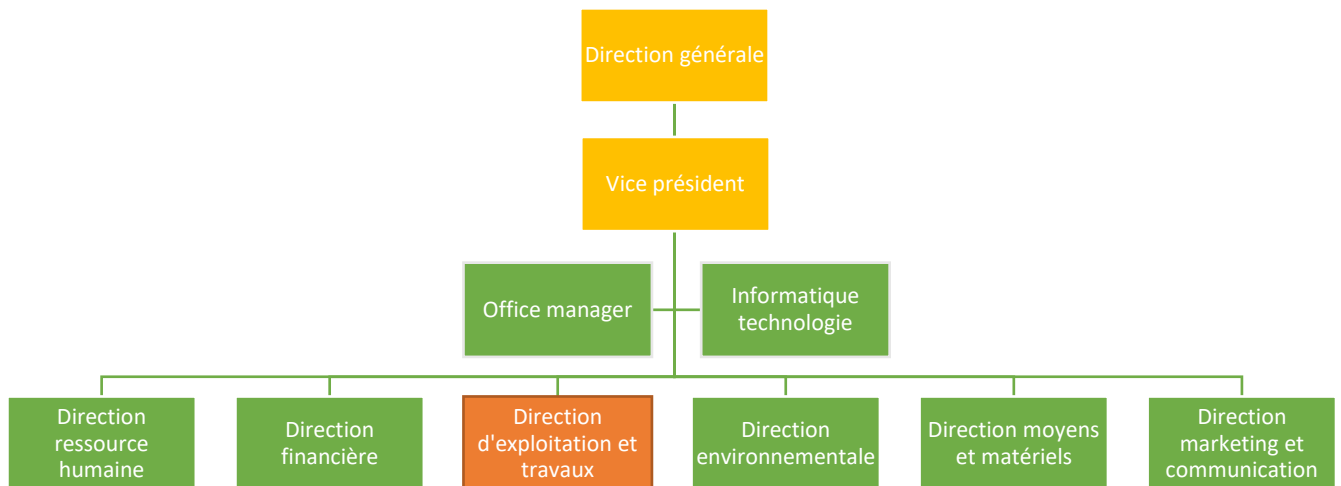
Direction générale

Vice président

Office manager

Informatique technologie

Direction ressource humaine

Direction financière

Direction d'exploitation et travaux

Direction environnementale

Direction moyens et matériels

Direction marketing et communication